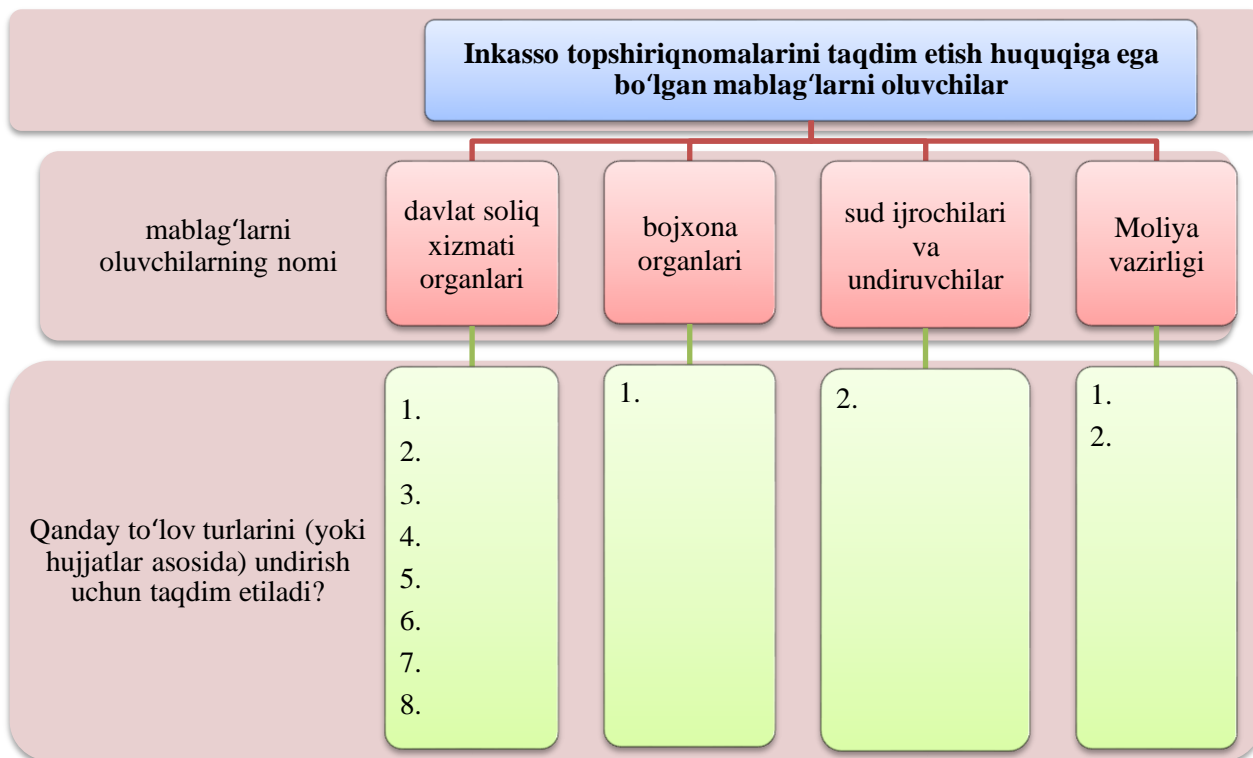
Inkasso topshiriqnomalarini taqdim etish huquqiga ega boʻlgan mablagʻlarni oluvchilar

mablagʻlarni oluvchilarning nomi

davlat soliq xizmati organlari

bojxona organlari

sud ijrochilari va undiruvchilar

Moliya vazirligi

Qanday toʻlov turlarini (yoki hujjatlar asosida) undirish uchun taqdim etiladi?

1.
2.
3.
4.
5.
6.
7.
8.

1.

2.

1.
2.